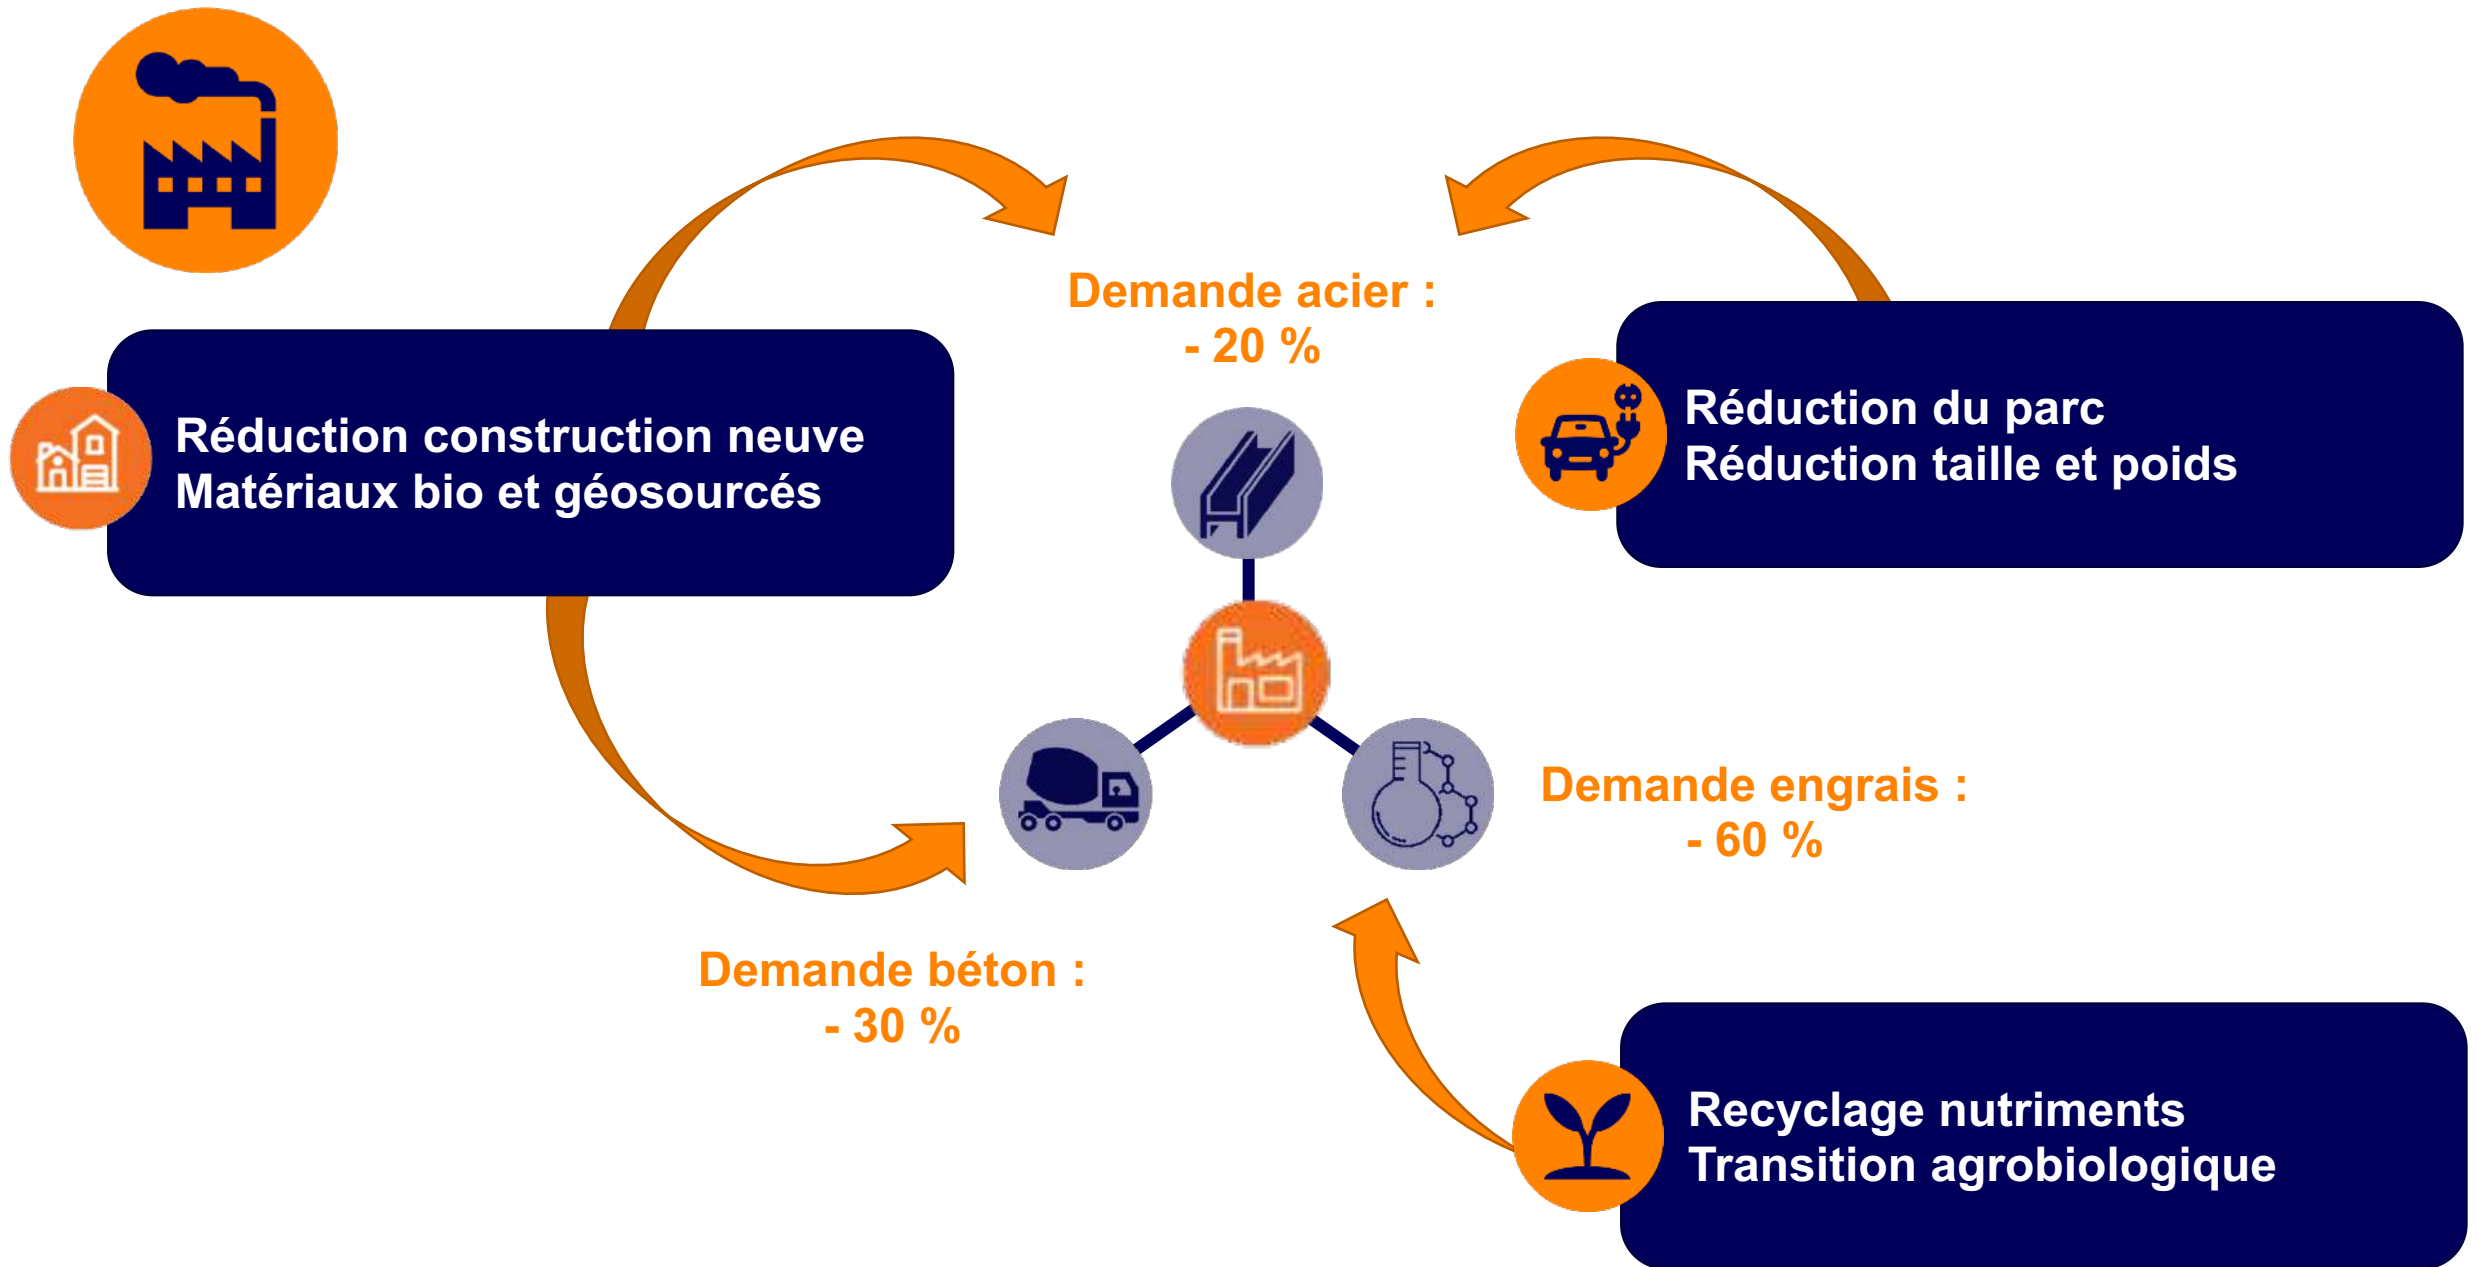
Réduction construction neuve
Matériaux bio et géosourcés

Demande acier :
- 20 %

Réduction du parc
Réduction taille et poids

Demande engrais :
- 60 %

Demande béton :
- 30 %

Recyclage nutriments
Transition agrobiologique